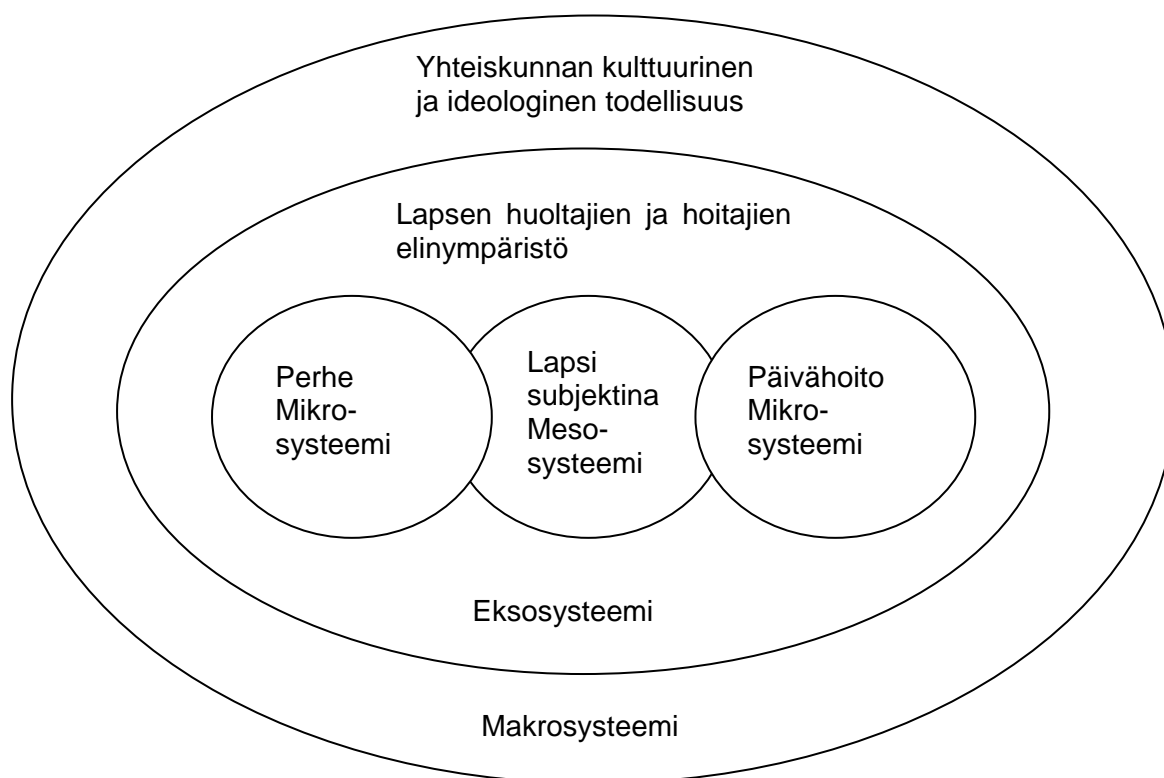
Yhteiskunnan kulttuurinen ja ideologinen todellisuus

Lapsen huoltajien ja hoitajien elinympäristö

Perhe Mikrosysteemi

Lapsi subjektina Mesosysteemi

Päivähoito Mikrosysteemi

Eksosysteemi

Makrosysteemi